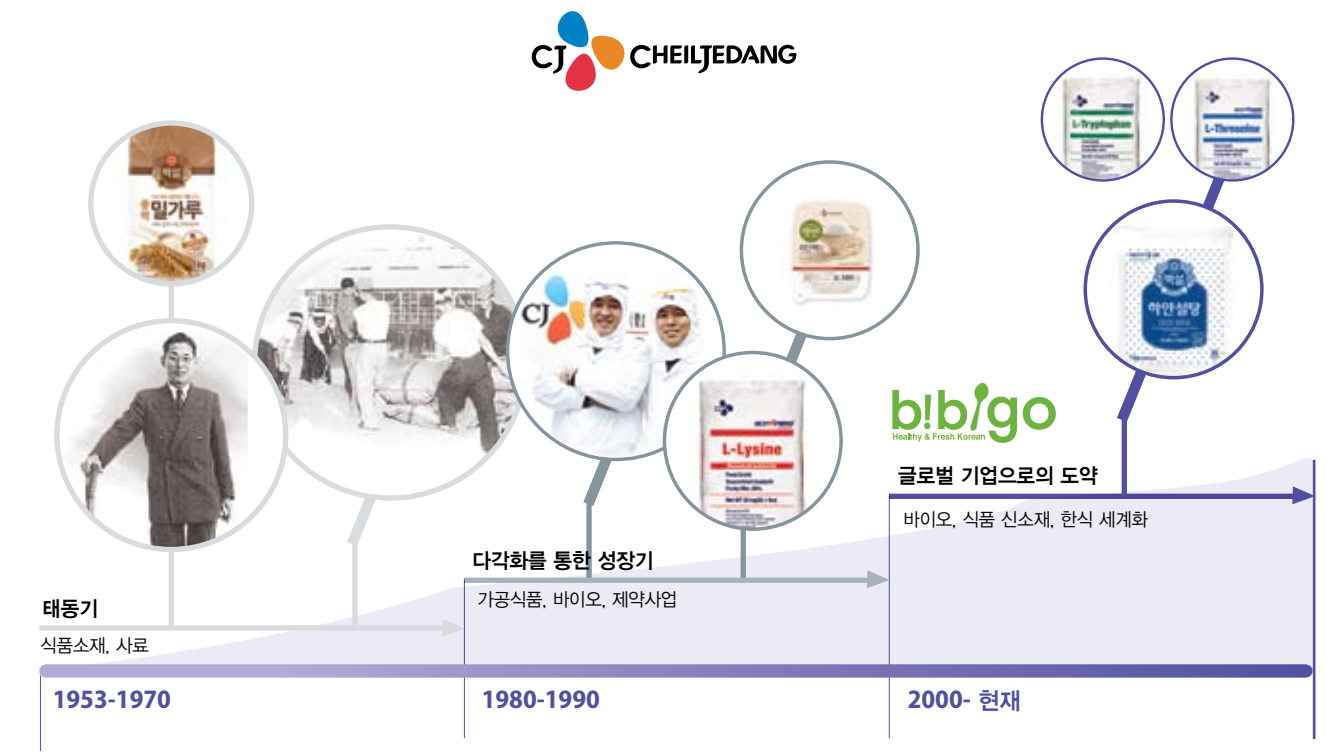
CJ CHEILJEDANG

백설
밀가루

CJ

L-Tryptophan

L-Threonine

L-Lysine

하얀설탕

b!bgo
Healthy & Fresh Korean

태동기
식품소재, 사료

다각화를 통한 성장기
가공식품, 바이오, 제약사업

글로벌 기업으로의 도약
바이오, 식품 신소재, 한식 세계화

1953-1970

1980-1990

2000- 현재